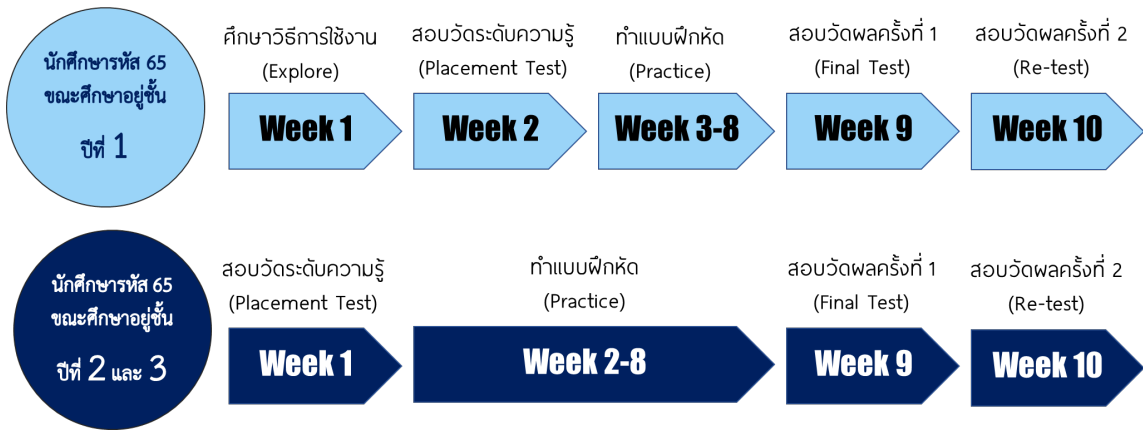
นักศึกษารหัส 65 ขณะศึกษาอยู่ชั้น ปีที่ 1

ศึกษาวิธีการใช้งาน (Explore)
Week 1

สอบวัดระดับความรู้ (Placement Test)
Week 2

ทำแบบฝึกหัด (Practice)
Week 3-8

สอบวัดผลครั้งที่ 1 (Final Test)
Week 9

สอบวัดผลครั้งที่ 2 (Re-test)
Week 10

นักศึกษารหัส 65 ขณะศึกษาอยู่ชั้น ปีที่ 2 และ 3

สอบวัดระดับความรู้ (Placement Test)
Week 1

ทำแบบฝึกหัด (Practice)
Week 2-8

สอบวัดผลครั้งที่ 1 (Final Test)
Week 9

สอบวัดผลครั้งที่ 2 (Re-test)
Week 10